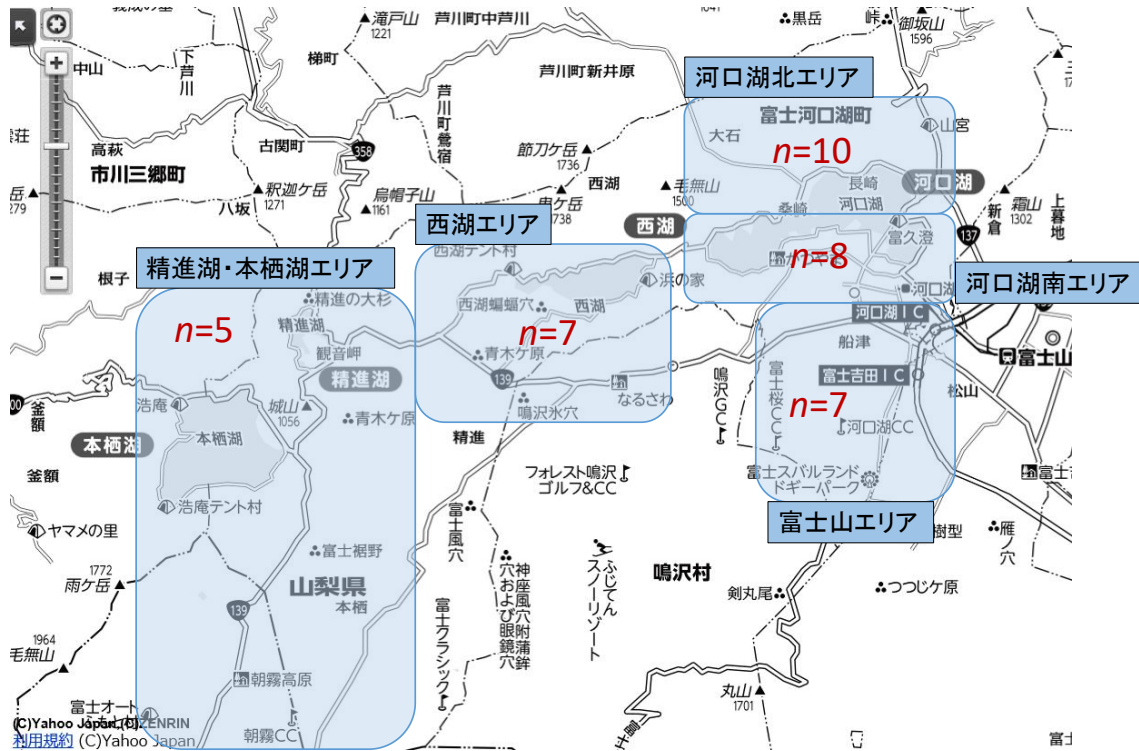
河口湖北エリア
富士河口湖町
$n$=10
西湖エリア
$n$=8
河口湖南エリア
精進湖・本栖湖エリア
$n$=5
$n$=7
$n$=7
富士山エリア
滝戸山
1221
芦川町中芦川
黒岳
御坂山
1596
中山
下芦川
梯町
芦川町新井原
高萩
市川三郷町
古関町
358
芦川町鶯宿
節刀ケ岳
1736
大石
山宮
長崎
河口湖
釈迦ケ岳
1271
八坂
烏帽子岳
1161
毛無山
1500
西湖
鬼ケ岳
1738
桑崎
河口湖
霜山
1302
新倉
上暮地
279
西湖テント村
西湖
富士久澄
137
根子
精進の大杉
西湖蝙蝠穴
浜の家
河口湖
精進湖
観音岬
精進湖
青木ケ原
河口湖IC
船津
富士山
富士吉田IC
浩庵
城山
1056
青木ケ原
139
なるさわ
鳴沢氷穴
鳴沢ICC
富士桜CC
松山
本栖湖
本栖湖
精進
河口湖CC
釜額
フォレスト鳴沢ゴルフ&CC
富士スバルランドドギーパーク
富士
浩庵テント村
富士風穴
ヤマメの里
富士山エリア
樹型
雁ノ穴
富士裾野
神座風穴および眼鏡穴
ふじてんスノーリゾート
鳴沢村
1772
雨ケ岳
山梨県
本栖
富士クラシック
剣丸尾
つつじケ原
1964
毛無山
139
朝霧高原
丸山
1701
富士オート
ZENRIN
(C)Yahoo Japan, (C)
利用規約 (C)Yahoo Japan
朝霧CC